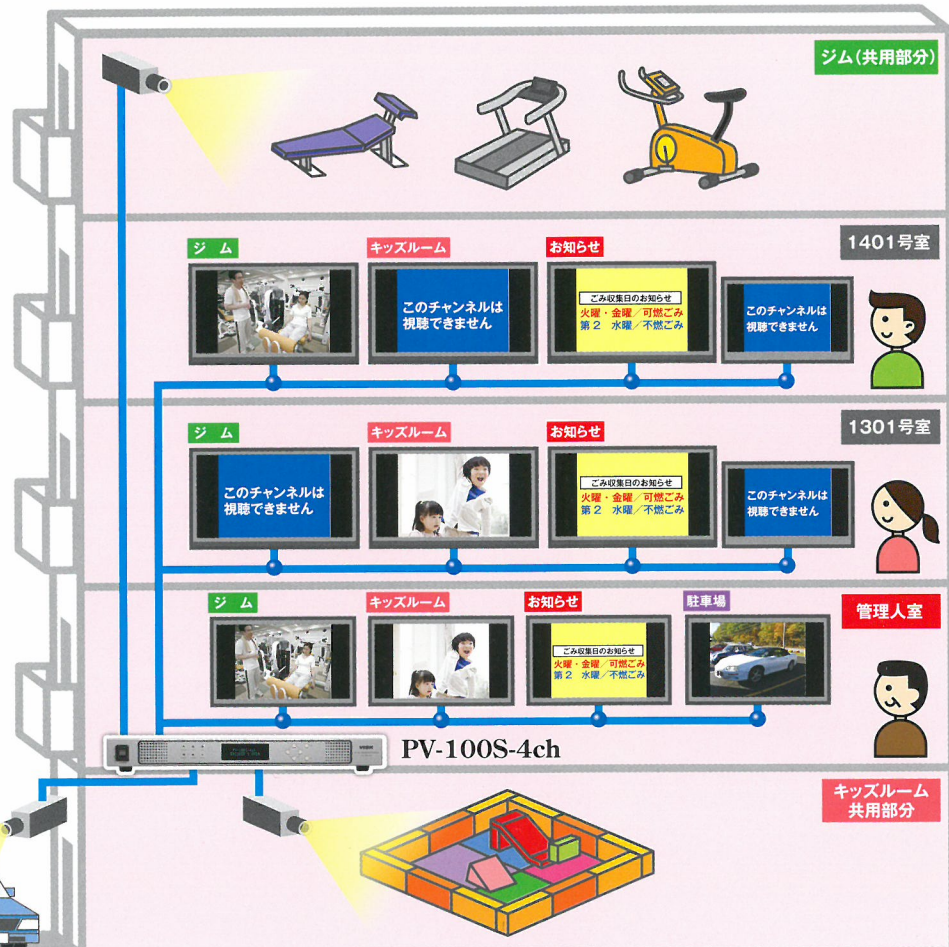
ジム(共用部分)

ジム

キッズルーム

お知らせ

1401号室

このチャンネルは視聴できません

ごみ収集日のお知らせ
火曜・金曜/可燃ごみ
第2 水曜/不燃ごみ

このチャンネルは視聴できません

ジム

キッズルーム

お知らせ

1301号室

このチャンネルは視聴できません

ごみ収集日のお知らせ
火曜・金曜/可燃ごみ
第2 水曜/不燃ごみ

このチャンネルは視聴できません

ジム

キッズルーム

お知らせ

駐車場

管理人室

ごみ収集日のお知らせ
火曜・金曜/可燃ごみ
第2 水曜/不燃ごみ

PV-100S-4ch

キッズルーム
共用部分